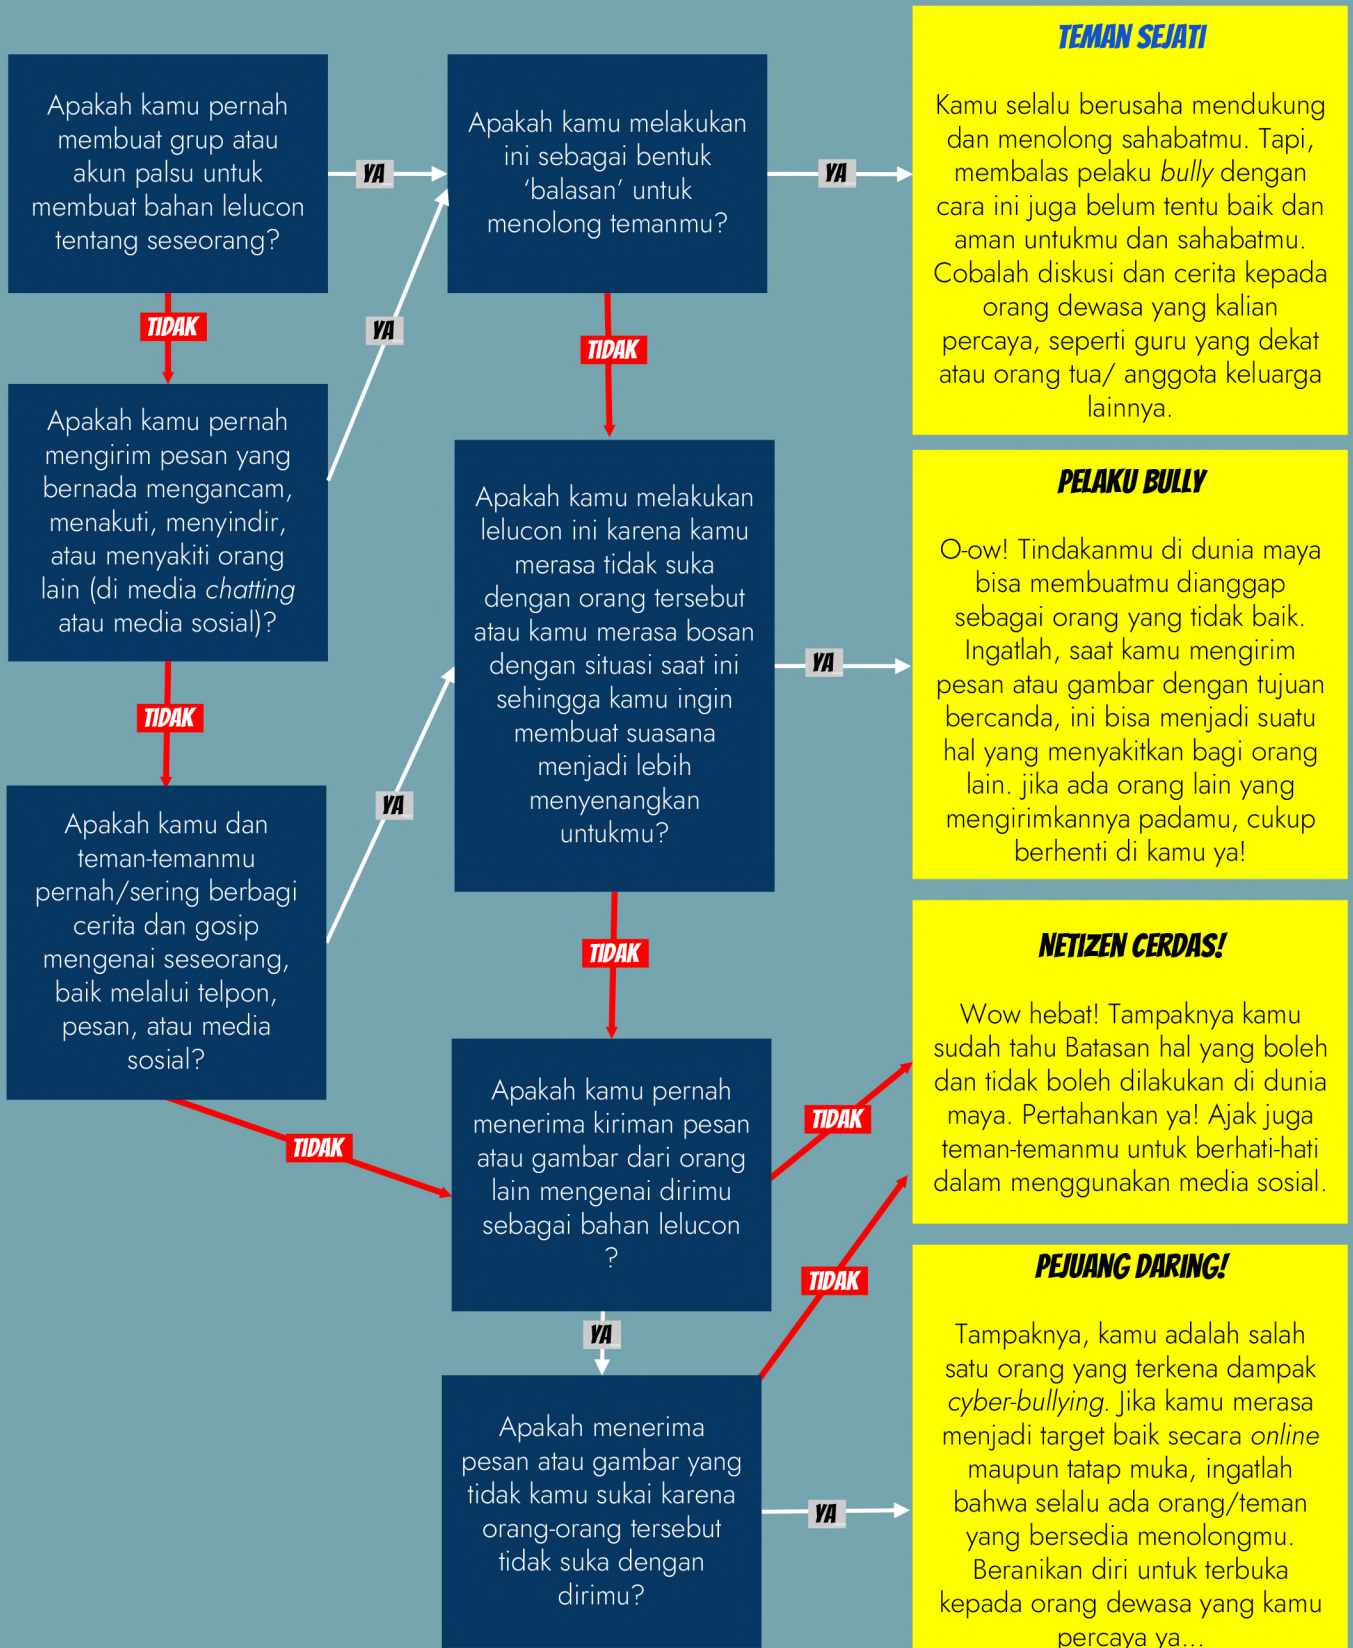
Apakah kamu pernah membuat grup atau akun palsu untuk membuat bahan lelucon tentang seseorang?

YA

Apakah kamu melakukan ini sebagai bentuk 'balasan' untuk menolong temanmu?

YA

TEMAN SEJATI

Kamu selalu berusaha mendukung dan menolong sahabatmu. Tapi, membalas pelaku bully dengan cara ini juga belum tentu baik dan aman untukmu dan sahabatmu. Cobalah diskusi dan cerita kepada orang dewasa yang kalian percaya, seperti guru yang dekat atau orang tua/ anggota keluarga lainnya.

TIDAK

YA

TIDAK

Apakah kamu pernah mengirim pesan yang bernada mengancam, menakuti, menyindir, atau menyakiti orang lain (di media chatting atau media sosial)?

Apakah kamu melakukan lelucon ini karena kamu merasa tidak suka dengan orang tersebut atau kamu merasa bosan dengan situasi saat ini sehingga kamu ingin membuat suasana menjadi lebih menyenangkan untukmu?

YA

PELAKU BULLY

O-ow! Tindakanmu di dunia maya bisa membuatmu dianggap sebagai orang yang tidak baik. Ingatlah, saat kamu mengirim pesan atau gambar dengan tujuan bercanda, ini bisa menjadi suatu hal yang menyakitkan bagi orang lain. jika ada orang lain yang mengirimkannya padamu, cukup berhenti di kamu ya!

TIDAK

YA

Apakah kamu dan teman-temanmu pernah/sering berbagi cerita dan gosip mengenai seseorang, baik melalui telpon, pesan, atau media sosial?

TIDAK

NETIZEN CERDAS!

Wow hebat! Tampaknya kamu sudah tahu Batasan hal yang boleh dan tidak boleh dilakukan di dunia maya. Pertahankan ya! Ajak juga teman-temanmu untuk berhati-hati dalam menggunakan media sosial.

TIDAK

Apakah kamu pernah menerima kiriman pesan atau gambar dari orang lain mengenai dirimu sebagai bahan lelucon ?

TIDAK

TIDAK

PEJUANG DARING!

YA

Apakah menerima pesan atau gambar yang tidak kamu sukai karena orang-orang tersebut tidak suka dengan dirimu?

YA

Tampaknya, kamu adalah salah satu orang yang terkena dampak cyber-bullying. Jika kamu merasa menjadi target baik secara online maupun tatap muka, ingatlah bahwa selalu ada orang/teman yang bersedia menolongmu. Beranikan diri untuk terbuka kepada orang dewasa yang kamu percaya ya...